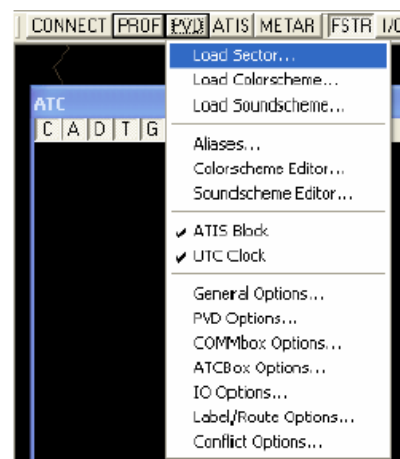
CONNECT PROF PVD ATIS METAR FSTR

ATC
C A D T G

Load Sector...
Load Colorscheme...
Load Soundscheme...

Aliases...
Colorscheme Editor...
Soundscheme Editor...

✔ ATIS Block
✔ UTC Clock

General Options...
PVD Options...
COMMbox Options...
ATCBox Options...
IO Options...
Label/Route Options...
Conflict Options...